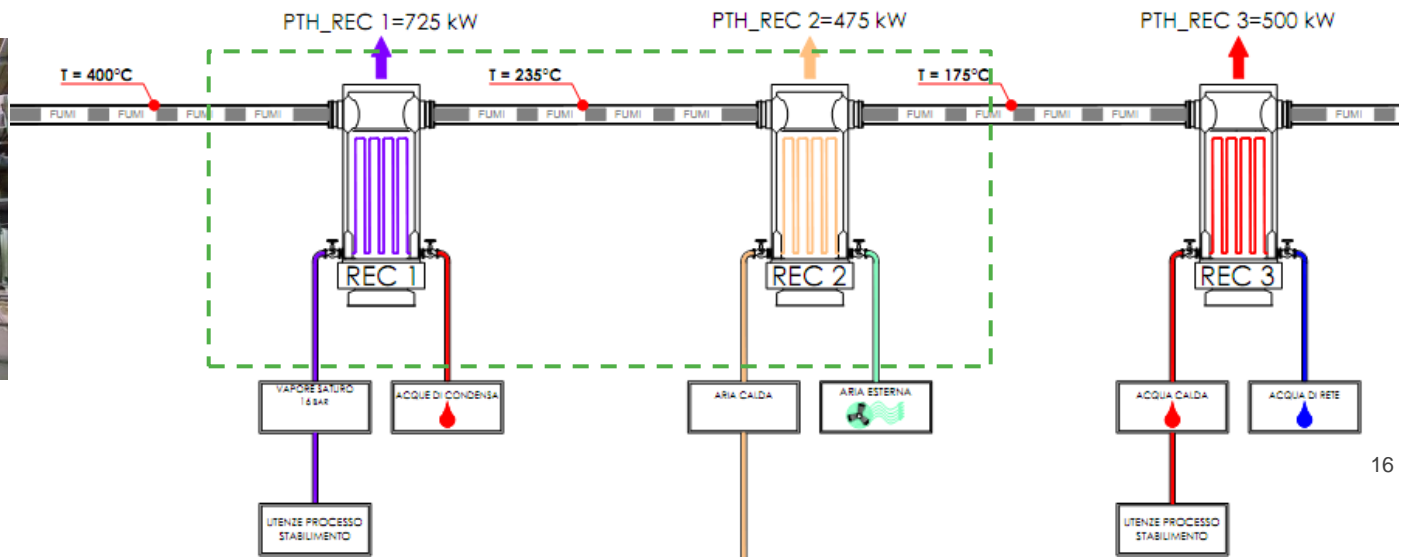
PTH_REC 1=725 kW

PTH_REC 2=475 kW

PTH_REC 3=500 kW

T = 400°C

T = 235°C

T = 175°C

FUMI FUMI FUMI FUMI FUMI FUMI FUMI FUMI FUMI FUMI FUMI FUMI FUMI

REC 1

REC 2

REC 3

VAPORE SATURO 16 BAR

ACQUE DI CONDENSA

ARIA CALDA

ARIA ESTERNA

ACQUA CALDA

ACQUA DI RETE

UTENZE PROCESSO STABILIMENTO

UTENZE PROCESSO STABILIMENTO

16